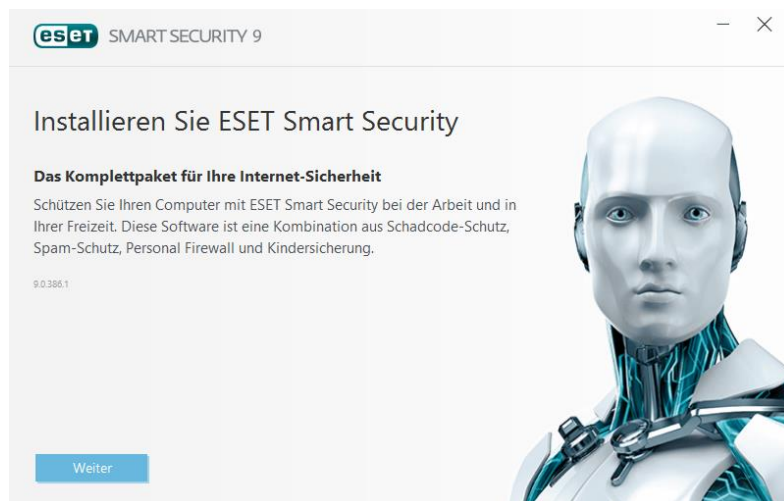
eset SMART SECURITY 9

– ×

Installieren Sie ESET Smart Security

Das Komplettpaket für Ihre Internet-Sicherheit

Schützen Sie Ihren Computer mit ESET Smart Security bei der Arbeit und in Ihrer Freizeit. Diese Software ist eine Kombination aus Schadcode-Schutz, Spam-Schutz, Personal Firewall und Kindersicherung.

9.0.386.1

Weiter